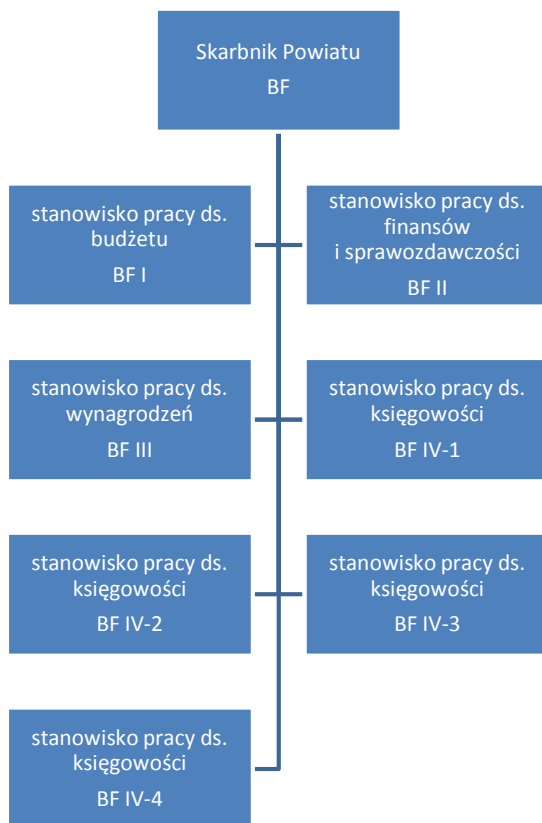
Skarbnik Powiatu
BF

stanowisko pracy ds. budżetu
BF I

stanowisko pracy ds. finansów i sprawozdawczości
BF II

stanowisko pracy ds. wynagrodzeń
BF III

stanowisko pracy ds. księgowości
BF IV-1

stanowisko pracy ds. księgowości
BF IV-2

stanowisko pracy ds. księgowości
BF IV-3

stanowisko pracy ds. księgowości
BF IV-4